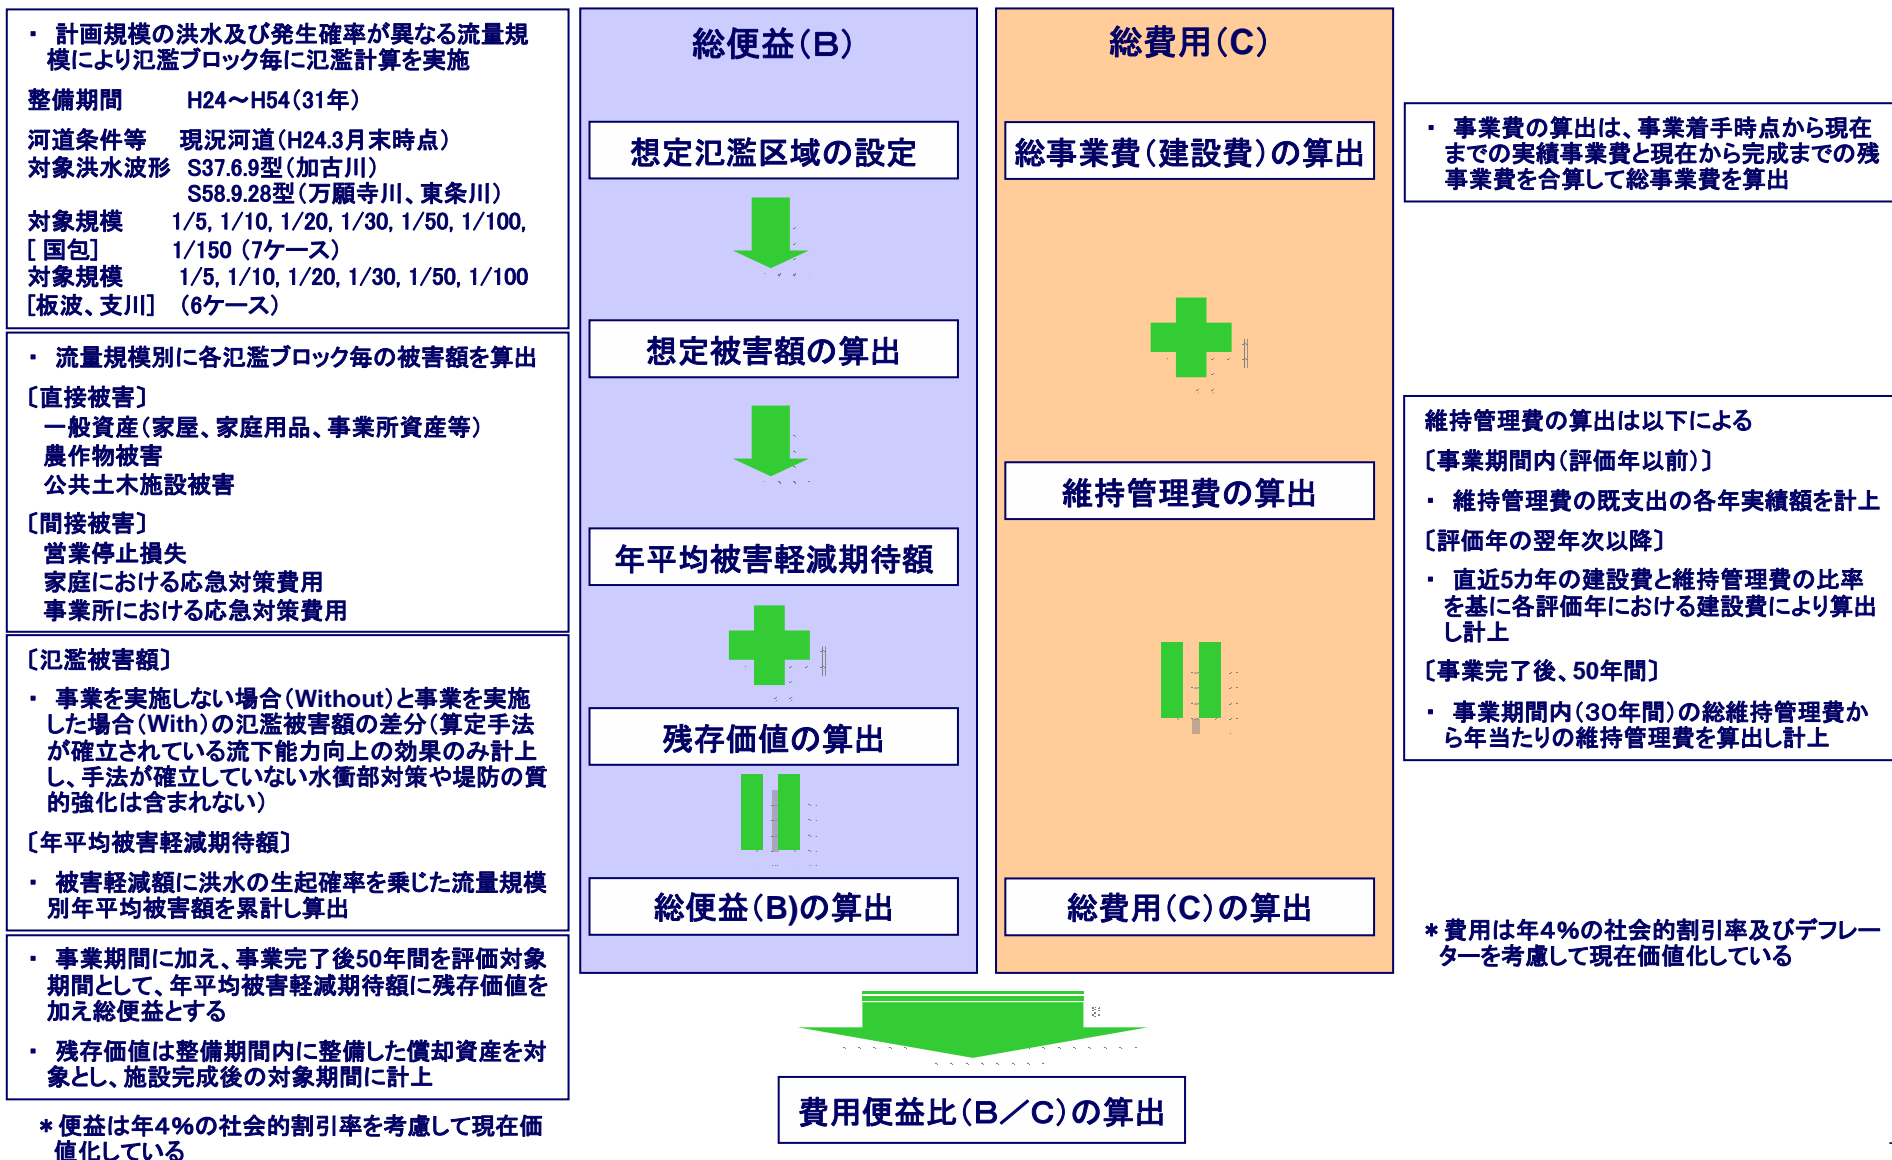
・ 計画規模の洪水及び発生確率が異なる流量規模により氾濫ブロック毎に氾濫計算を実施

整備期間　H24～H54（31年）

河道条件等　現況河道（H24.3月末時点）
対象洪水波形　S37.6.9型（加古川）
S58.9.28型（万願寺川、東条川）
対象規模　1/5, 1/10, 1/20, 1/30, 1/50, 1/100,
［国包］　1/150（7ケース）
対象規模　1/5, 1/10, 1/20, 1/30, 1/50, 1/100
［板波、支川］（6ケース）

・ 流量規模別に各氾濫ブロック毎の被害額を算出

〔直接被害〕
一般資産（家屋、家庭用品、事業所資産等）
農作物被害
公共土木施設被害

〔間接被害〕
営業停止損失
家庭における応急対策費用
事業所における応急対策費用

〔氾濫被害額〕

・ 事業を実施しない場合（Without）と事業を実施した場合（With）の氾濫被害額の差分（算定手法が確立されている流下能力向上の効果のみ計上し、手法が確立していない水衝部対策や堤防の質的強化は含まれない）

〔年平均被害軽減期待額〕

・ 被害軽減額に洪水の生起確率を乗じた流量規模別年平均被害額を累計し算出

・ 事業期間に加え、事業完了後50年間を評価対象期間として、年平均被害軽減期待額に残存価値を加え総便益とする

・ 残存価値は整備期間内に整備した償却資産を対象とし、施設完成後の対象期間に計上

＊便益は年4%の社会的割引率を考慮して現在価値化している

総便益（B）

想定氾濫区域の設定

想定被害額の算出

年平均被害軽減期待額

残存価値の算出

総便益（B）の算出

総費用（C）

総事業費（建設費）の算出

維持管理費の算出

総費用（C）の算出

費用便益比（B／C）の算出

・ 事業費の算出は、事業着手時点から現在までの実績事業費と現在から完成までの残事業費を合算して総事業費を算出

維持管理費の算出は以下による

〔事業期間内（評価年以前）〕

・ 維持管理費の既支出の各年実績額を計上

〔評価年の翌年次以降〕

・ 直近5カ年の建設費と維持管理費の比率を基に各評価年における建設費により算出し計上

〔事業完了後、50年間〕

・ 事業期間内（30年間）の総維持管理費から年当たりの維持管理費を算出し計上

＊費用は年4%の社会的割引率及びデフレーターを考慮して現在価値化している